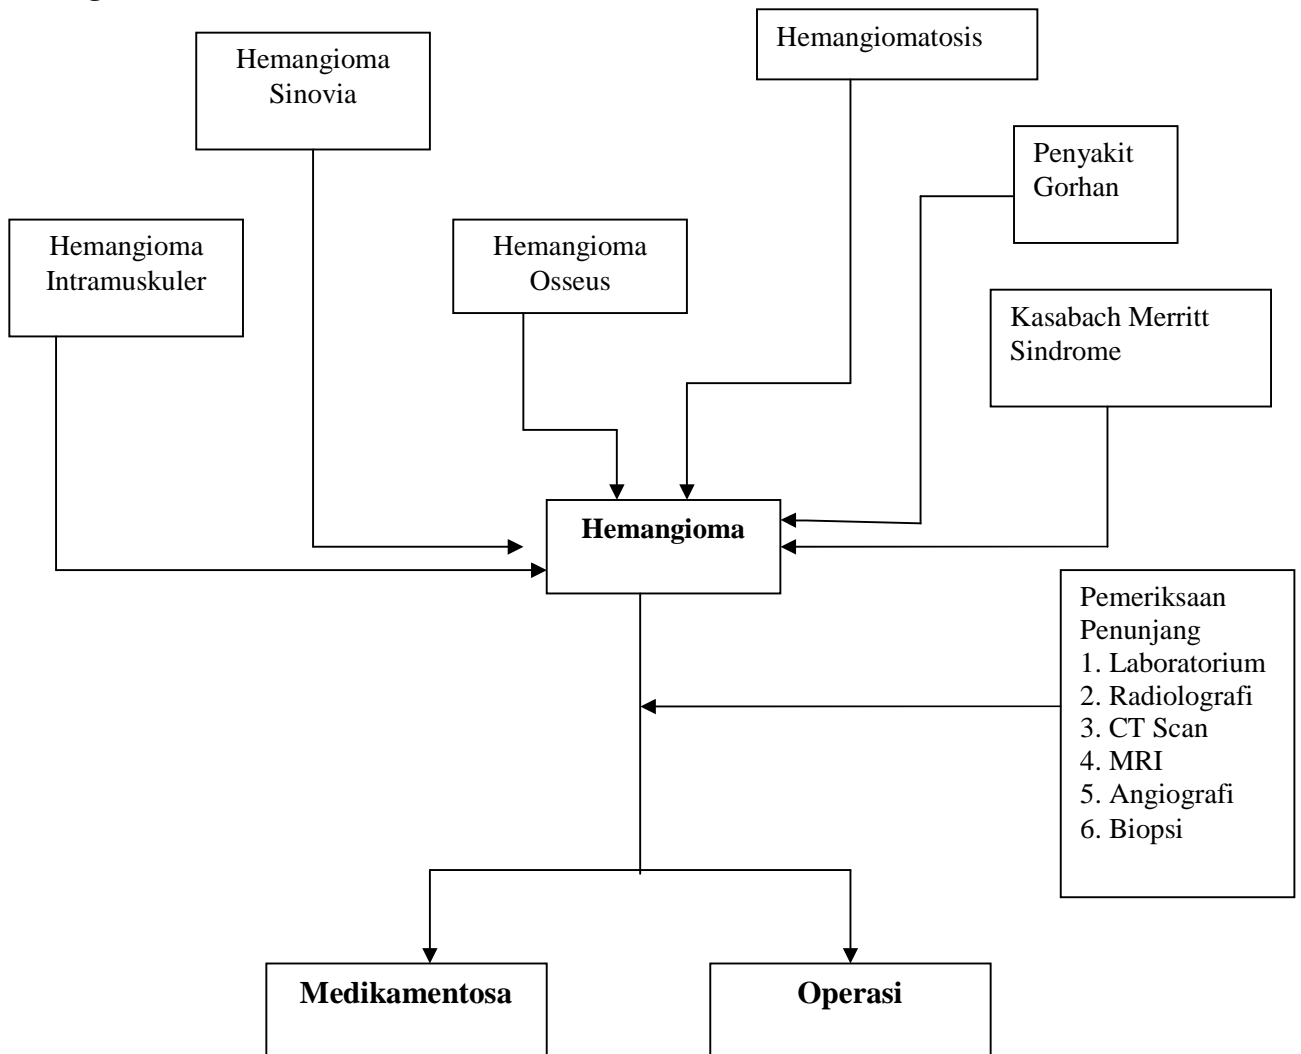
Hemangioma Sinovia

Hemangiomatosis

Penyakit Gorhan

Hemangioma Intramuskuler

Hemangioma Osseus

Kasabach Merritt Sindrome

**Hemangioma**

Pemeriksaan Penunjang
1. Laboratorium
2. Radiolografi
3. CT Scan
4. MRI
5. Angiografi
6. Biopsi

**Medikamentosa**

**Operasi**